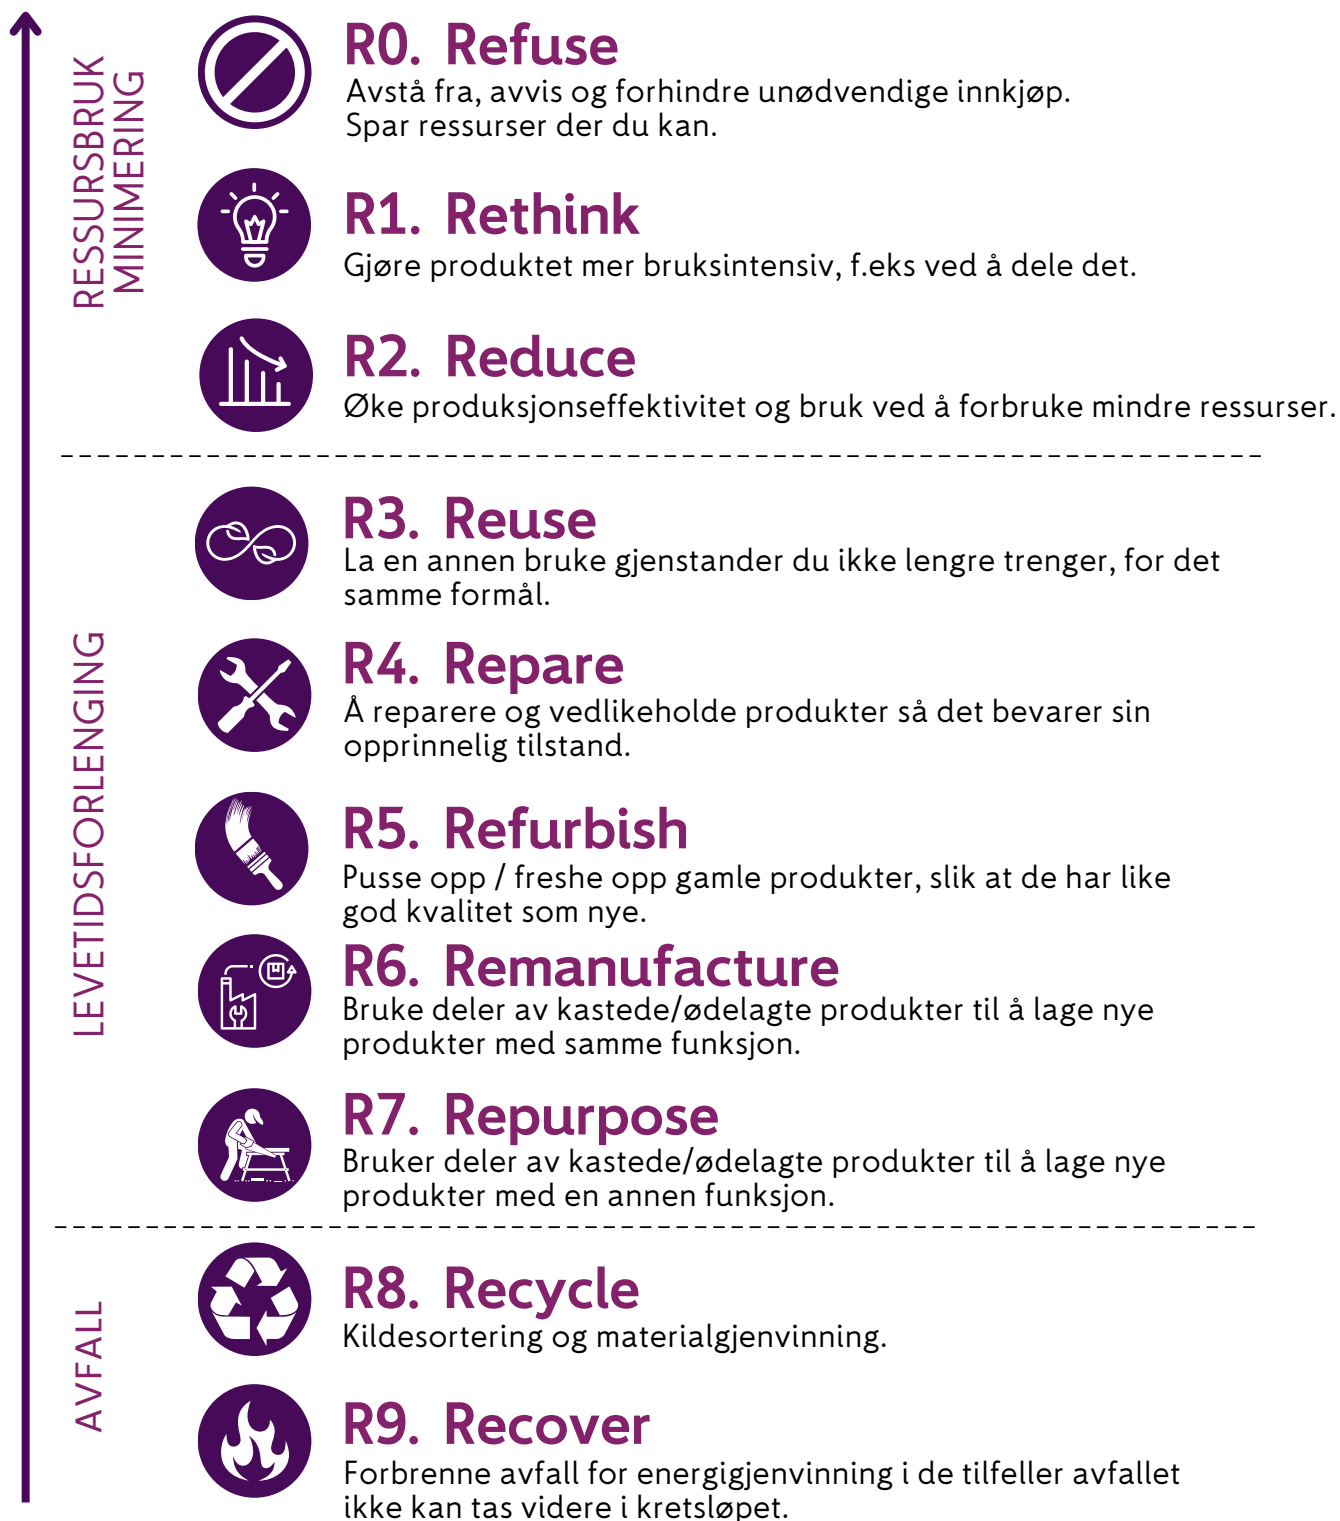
RESSURSBRUK MINIMERING

R0. Refuse
Avstå fra, avvis og forhindre unødvendige innkjøp. Spar ressurser der du kan.

R1. Rethink
Gjøre produktet mer bruksintensiv, f.eks ved å dele det.

R2. Reduce
Øke produksjonseffektivitet og bruk ved å forbruke mindre ressurser.

LEVETIDSFORLENGING

R3. Reuse
La en annen bruke gjenstander du ikke lengre trenger, for det samme formål.

R4. Repare
Å reparere og vedlikeholde produkter så det bevarer sin opprinnelig tilstand.

R5. Refurbish
Pusse opp / freshe opp gamle produkter, slik at de har like god kvalitet som nye.

R6. Remanufacture
Bruke deler av kastede/ødelagte produkter til å lage nye produkter med samme funksjon.

R7. Repurpose
Bruker deler av kastede/ødelagte produkter til å lage nye produkter med en annen funksjon.

AVFALL

R8. Recycle
Kildesortering og materialgjenvinning.

R9. Recover
Forbrenne avfall for energigjenvinning i de tilfeller avfallet ikke kan tas videre i kretsløpet.